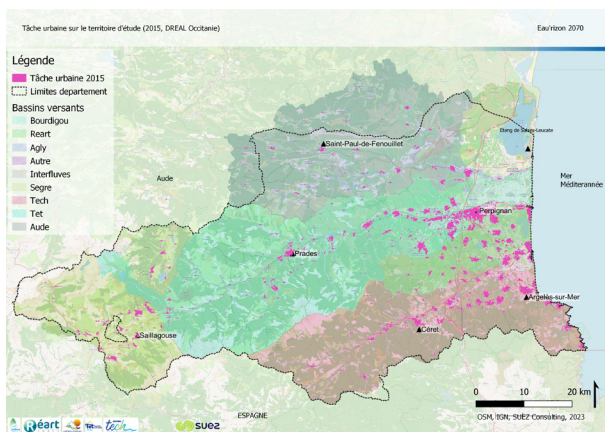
Tâche urbaine sur le territoire d'étude (2015, DREAL Occitanie)

Eau'rizon 2070

Légende

Tâche urbaine 2015

Limites departement

Bassins versants

Bourdigou

Reart

Agly

Autre

Interfluves

Segre

Tech

Tet

Aude

Aude

Saint-Paul-de-Fenouillet

Etang de Salses-Leucate

Mer Méditerranée

Perpignan

Prades

Argelès-sur-Mer

Céret

Saillagouse

ESPAGNE

0

10

20 km

OSM, IGN, SUEZ Consulting, 2023

Réart

tech

SUEZ